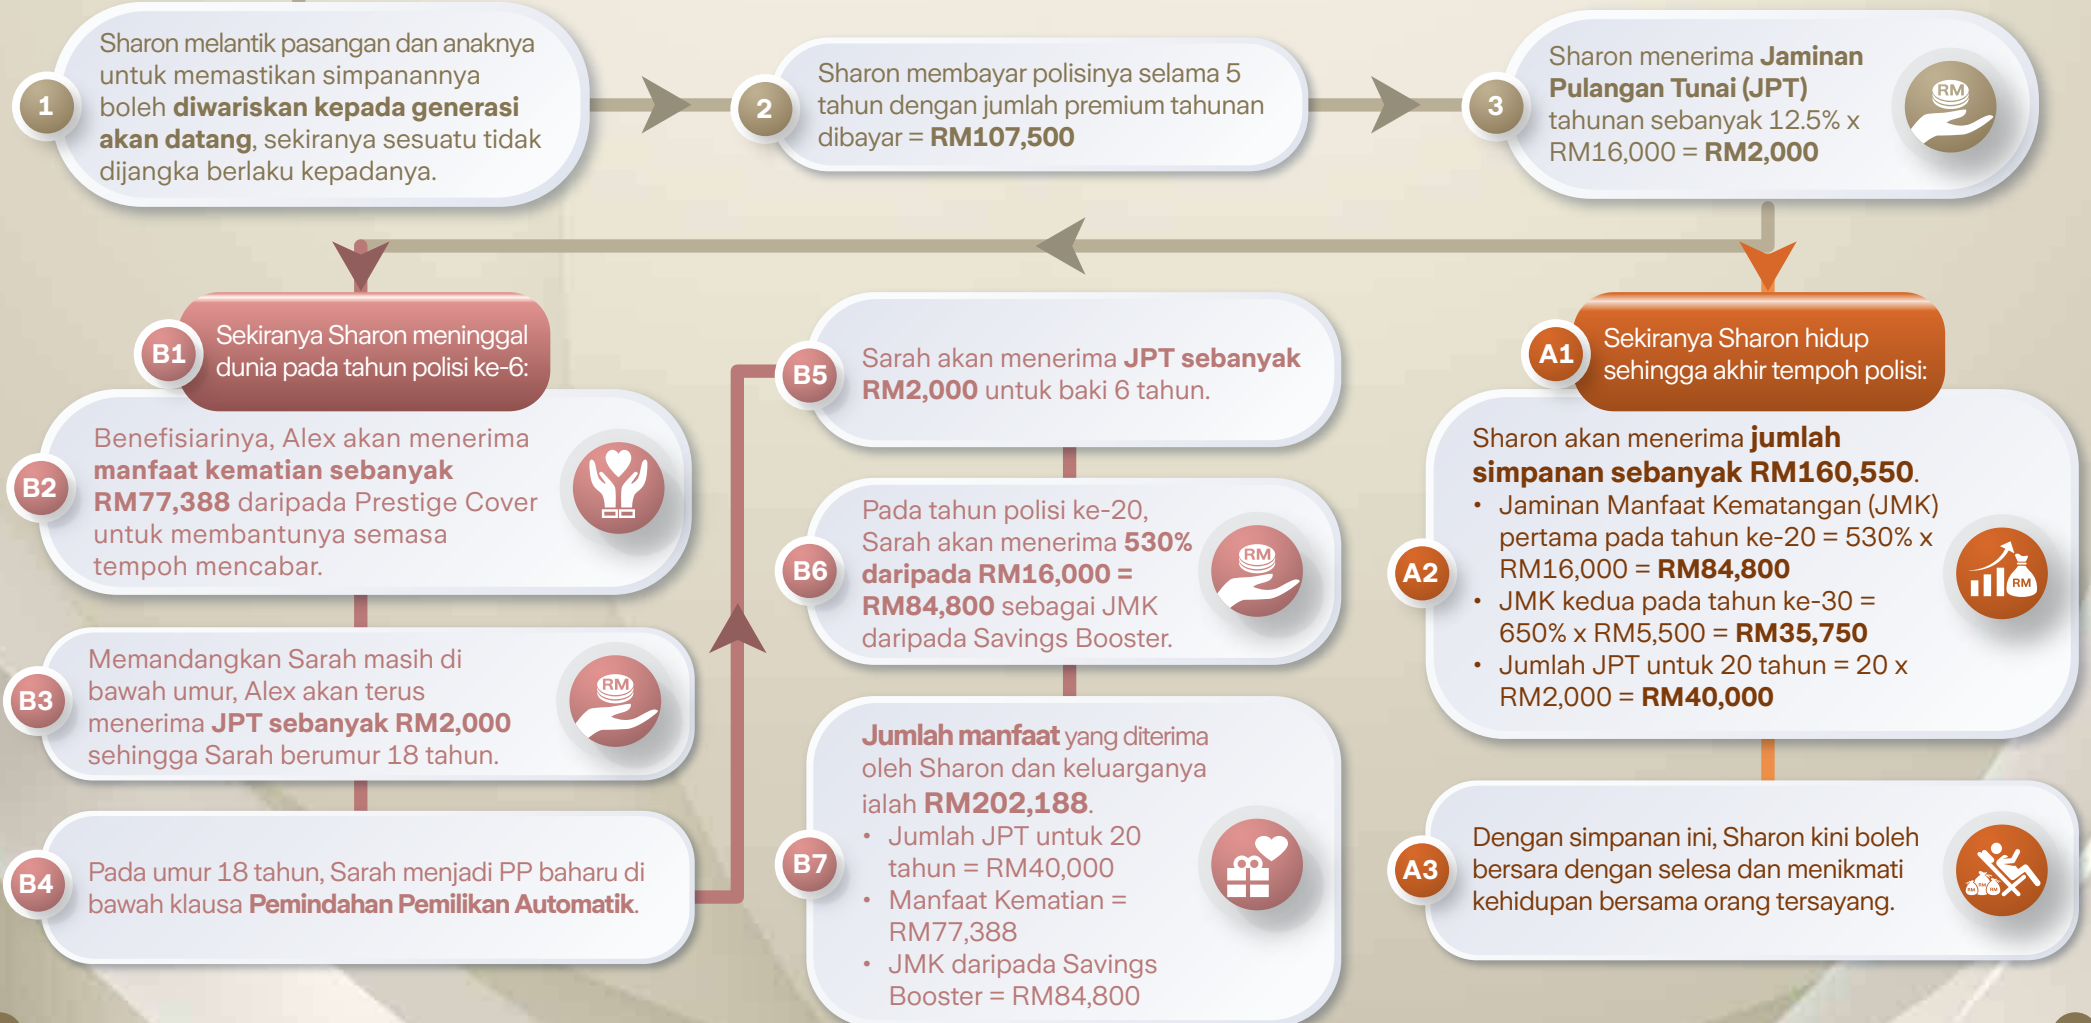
1 Sharon melantik pasangan dan anaknya untuk memastikan simpanannya boleh **diwariskan kepada generasi akan datang**, sekiranya sesuatu tidak dijangka berlaku kepadanya.

2 Sharon membayar polisinya selama 5 tahun dengan jumlah premium tahunan dibayar = **RM107,500**

3 Sharon menerima **Jaminan Pulangan Tunai (JPT)** tahunan sebanyak 12.5% x RM16,000 = **RM2,000**

RM

B1 Sekiranya Sharon meninggal dunia pada tahun polisi ke-6:

B2 Benefisiarinya, Alex akan menerima **manfaat kematian sebanyak RM77,388** daripada Prestige Cover untuk membantunya semasa tempoh mencabar.

B3 Memandangkan Sarah masih di bawah umur, Alex akan terus menerima **JPT sebanyak RM2,000** sehingga Sarah berumur 18 tahun.

RM

B4 Pada umur 18 tahun, Sarah menjadi PP baharu di bawah klausa **Pemindahan Pemilikan Automatik**.

B5 Sarah akan menerima **JPT sebanyak RM2,000** untuk baki 6 tahun.

B6 Pada tahun polisi ke-20, Sarah akan menerima **530% daripada RM16,000 = RM84,800** sebagai JMK daripada Savings Booster.

RM

B7 **Jumlah manfaat** yang diterima oleh Sharon dan keluarganya ialah **RM202,188**.
• Jumlah JPT untuk 20 tahun = RM40,000
• Manfaat Kematian = RM77,388
• JMK daripada Savings Booster = RM84,800

A1 Sekiranya Sharon hidup sehingga akhir tempoh polisi:

A2 Sharon akan menerima **jumlah simpanan sebanyak RM160,550**.
• Jaminan Manfaat Kematangan (JMK) pertama pada tahun ke-20 = 530% x RM16,000 = **RM84,800**
• JMK kedua pada tahun ke-30 = 650% x RM5,500 = **RM35,750**
• Jumlah JPT untuk 20 tahun = 20 x RM2,000 = **RM40,000**

RM

A3 Dengan simpanan ini, Sharon kini boleh bersara dengan selesa dan menikmati kehidupan bersama orang tersayang.